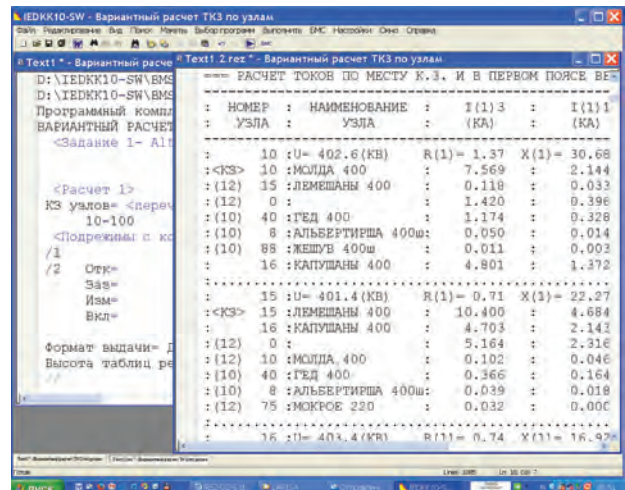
IEDKK10-SW - Вариантный расчет ТКЗ по узлам
Файл Редактирование Вид Поиск Макеты Выбор программ Выполнить БМС Настройки Окно Справка

Text1 * - Вариантный расчет
D:\IEDKK10-SW\BMS
D:\IEDKK10-SW\BMS
Программный компл
ВАРИАНТНЫЙ РАСЧЕТ
<Задание 1- Alt

<Расчет 1>
КЗ узлов= <переч
10-100
<Подрежимы с ко
/1
/2 Отк=
Зав=
Изм=
Вкл=

Формат выдачи= Д
Высота таблиц ре
//

Text1 2.rez * - Вариантный расчет ТКЗ по узлам
=== РАСЧЕТ ТОКОВ ПО МЕСТУ К.З. И В ПЕРВОМ ПОЯСЕ ВЕ

| : НОМЕР : | НАИМЕНОВАНИЕ : | I(1)3 : | I(1)1 |
|---|---|---|---|
| : УЗЛА : | УЗЛА : | (КА) : | (КА) |
| : 10 | :U= 402.6(КВ) | R(1)= 1.37 | X(1)= 30.68 |
| :<КЗ> 10 | :МОЛДА 400 | 7.569 : | 2.144 |
| :(12) 15 | :ЛЕМЕШАНЫ 400 | 0.118 : | 0.033 |
| :(12) 0 | : | 1.420 : | 0.396 |
| :(10) 40 | :ГЕД 400 | 1.174 : | 0.328 |
| :(10) 8 | :АЛЬБЕРТИРША 400ш: | 0.050 : | 0.014 |
| :(10) 88 | :ЖЕШУВ 400ш | 0.011 : | 0.003 |
| : 16 | :КАПУШАНЫ 400 | 4.801 : | 1.372 |
| : 15 | :U= 401.4(КВ) | R(1)= 0.71 | X(1)= 22.27 |
| :<КЗ> 15 | :ЛЕМЕШАНЫ 400 | 10.400 : | 4.684 |
| : 16 | :КАПУШАНЫ 400 | 4.703 : | 2.143 |
| :(12) 0 | : | 5.164 : | 2.316 |
| :(12) 10 | :МОЛДА 400 | 0.102 : | 0.046 |
| :(10) 40 | :ГЕД 400 | 0.366 : | 0.164 |
| :(10) 8 | :АЛЬБЕРТИРША 400ш: | 0.039 : | 0.018 |
| :(12) 75 | :МОКРОЕ 220 | 0.032 : | 0.000 |
| : 16 | :U= 403.4(КВ) | R(1)= 0.74 | X(1)= 16.97 |